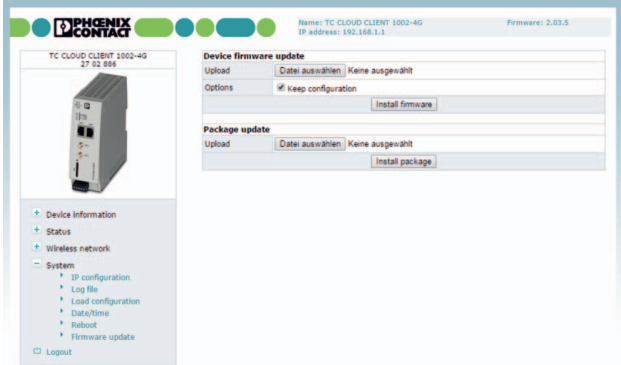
PHOENIX CONTACT

Name: TC CLOUD CLIENT 1002-4G
IP address: 192.168.1.1

Firmware: 2.03.5

TC CLOUD CLIENT 1002-4G
27 02 886

+ Device information
+ Status
+ Wireless network
− System
IP configuration
Log file
Load configuration
Date/time
Reboot
Firmware update
Logout

**Device firmware update**

| Upload | Datei auswählen Keine ausgewählt |
|---|---|
| Options | ✔ Keep configuration |
| | Install firmware |

**Package update**

| Upload | Datei auswählen Keine ausgewählt |
|---|---|
| | Install package |